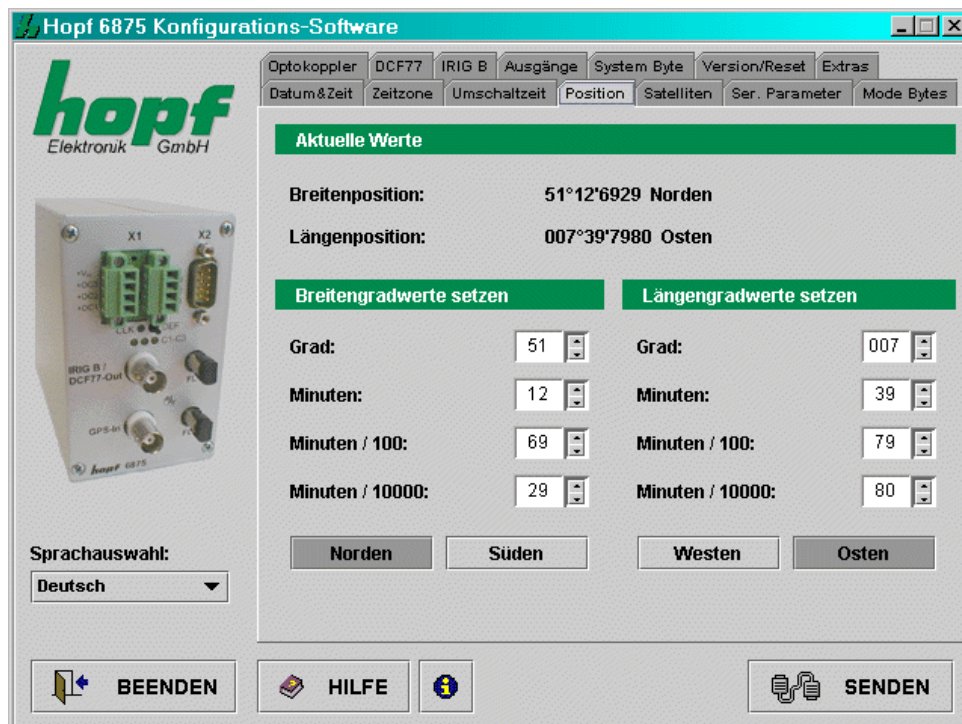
Hopf 6875 Konfigurations-Software

hopf
Elektronik GmbH

X1 X2
IRIG B / DCF77-Out
GPS-In
hopf 6875

Optokoppler | DCF77 | IRIG B | Ausgänge | System Byte | Version/Reset | Extras
Datum&Zeit | Zeitzone | Umschaltzeit | Position | Satelliten | Ser. Parameter | Mode Bytes

Aktuelle Werte

Breitenposition: 51°12'6929 Norden

Längenposition: 007°39'7980 Osten

Breitengradwerte setzen

Grad: 51
Minuten: 12
Minuten / 100: 69
Minuten / 10000: 29

Norden Süden

Längengradwerte setzen

Grad: 007
Minuten: 39
Minuten / 100: 79
Minuten / 10000: 80

Westen Osten

Sprachauswahl:
Deutsch

BEENDEN HILFE SENDEN